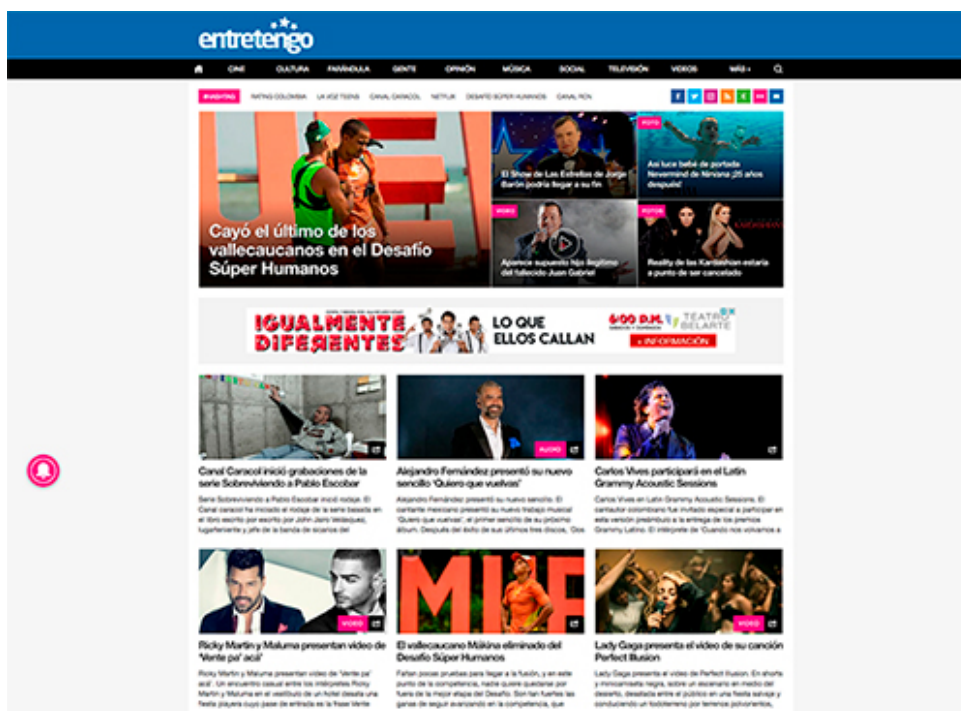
entretengo

CINE CULTURA FARÁNDULA GENTE OPINIÓN MÚSICA SOCIAL TELEVISIÓN VIDEOS MÁS+

TRENDING RATING COLOMBIA LA VOZ TEENS CANAL CARACOL NETFLIX DESAFÍO SÚPER HUMANOS CANAL RCN

Cayó el último de los vallecaucanos en el Desafío Súper Humanos

El Show de Las Estrellas de Jorge Barón podría llegar a su fin

FOTO
Así luce bebé de portada Nevermind de Nirvana ¡25 años después!

VIDEO
Aparece supuesto hijo ilegítimo del fallecido Juan Gabriel

FOTOS
Reality de las Kardashian estaría a punto de ser cancelado

IGUALMENTE DIFERENTES LO QUE ELLOS CALLAN 6:00 P.M. TEATRO BELARTE + INFORMACIÓN

Canal Caracol inició grabaciones de la serie Sobreviviendo a Pablo Escobar
Serie Sobreviviendo a Pablo Escobar inició rodaje. El Canal caracol ha iniciado el rodaje de la serie basada en el libro escrito por escrito por John Jairo Velásquez, lugarteniente y jefe de la banda de sicarios del

AUDIO
Alejandro Fernández presentó su nuevo sencillo 'Quiero que vuelvas'
Alejandro Fernández presentó su nuevo sencillo. El cantante mexicano presentó su nuevo trabajo musical 'Quiero que vuelvas', el primer sencillo de su próximo álbum. Después del éxito de sus últimos tres discos, 'Dos

Carlos Vives participará en el Latin Grammy Acoustic Sessions
Carlos Vives en Latin Grammy Acoustic Sessions. El cantautor colombiano fue invitado especial a participar en esta versión preámbulo a la entrega de los premios Grammy Latino. El intérprete de 'Cuando nos volvamos a

VIDEO
Ricky Martin y Maluma presentan video de 'Vente pa' acá'
Ricky Martin y Maluma presentan video de 'Vente pa' acá'. Un encuentro casual entre los intérpretes Ricky Martin y Maluma en el vestíbulo de un hotel desata una fiesta playera cuyo pase de entrada es la frase Vente

El vallecaucano Mákina eliminado del Desafío Súper Humanos
Faltan pocas pruebas para llegar a la fusión, y en este punto de la competencia, nadie quiere quedarse por fuera de la mayor etapa del Desafío. Son tan fuertes las ganas de seguir avanzando en la competencia, que

VIDEO
Lady Gaga presenta el video de su canción Perfect Illusion
Lady Gaga presentó el video de Perfect Illusion. En shorts y minicamiseta negra, sobre un escenario en medio del desierto, desatada entre el público en una fiesta salvaje y conduciendo un todoterreno por terrenos polvorientos,